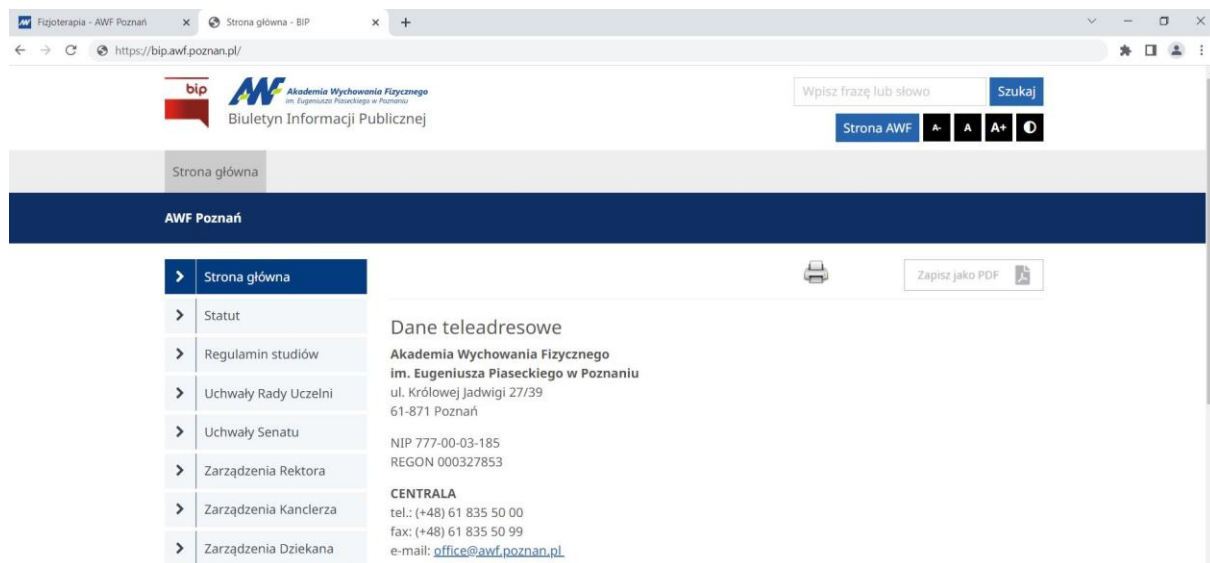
Fizjoterapia - AWF Poznań × Strona główna - BIP × +

https://bip.awf.poznan.pl/

bip

Akademia Wychowania Fizycznego
im. Eugeniusza Piaseckiego w Poznaniu

Biuletyn Informacji Publicznej

Wpisz frazę lub słowo Szukaj

Strona AWF A- A A+

Strona główna

AWF Poznań

Strona główna
Statut
Regulamin studiów
Uchwały Rady Uczelni
Uchwały Senatu
Zarządzenia Rektora
Zarządzenia Kanclerza
Zarządzenia Dziekana

Zapisz jako PDF

Dane teleadresowe

**Akademia Wychowania Fizycznego**
**im. Eugeniusza Piaseckiego w Poznaniu**
ul. Królowej Jadwigi 27/39
61-871 Poznań

NIP 777-00-03-185
REGON 000327853

**CENTRALA**
tel.: (+48) 61 835 50 00
fax: (+48) 61 835 50 99
e-mail: office@awf.poznan.pl